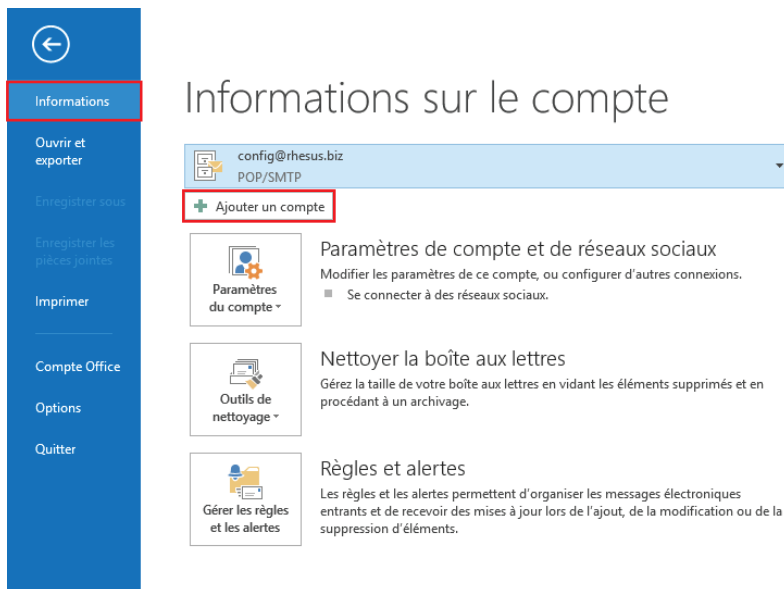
Informations

Ouvrir et exporter

Enregistrer sous

Enregistrer les pièces jointes

Imprimer

Compte Office

Options

Quitter

Informations sur le compte

config@rhesus.biz
POP/SMTP

+ Ajouter un compte

Paramètres du compte

Paramètres de compte et de réseaux sociaux
Modifier les paramètres de ce compte, ou configurer d'autres connexions.
Se connecter à des réseaux sociaux.

Outils de nettoyage

Nettoyer la boîte aux lettres
Gérez la taille de votre boîte aux lettres en vidant les éléments supprimés et en procédant à un archivage.

Gérer les règles et les alertes

Règles et alertes
Les règles et les alertes permettent d'organiser les messages électroniques entrants et de recevoir des mises à jour lors de l'ajout, de la modification ou de la suppression d'éléments.